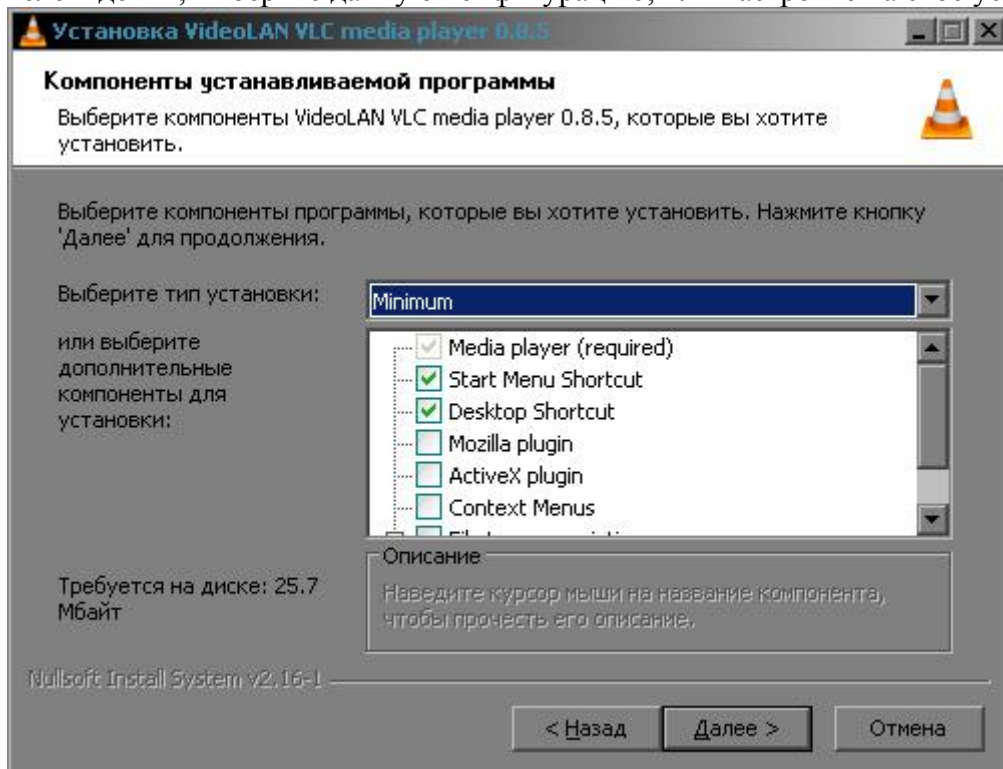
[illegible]

Установка VideoLAN VLC media player 0.8.5

Компоненты устанавливаемой программы

Выберите компоненты VideoLAN VLC media player 0.8.5, которые вы хотите установить.

Выберите компоненты программы, которые вы хотите установить. Нажмите кнопку 'Далее' для продолжения.

Выберите тип установки: Minimum

или выберите дополнительные компоненты для установки:

Media player (required)
Start Menu Shortcut
Desktop Shortcut
Mozilla plugin
ActiveX plugin
Context Menus
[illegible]

Описание

Наведите курсор мыши на название компонента, чтобы прочесть его описание.

Требуется на диске: 25.7 Мбайт

Nullsoft Install System v2.16-1

< Назад Далее > Отмена